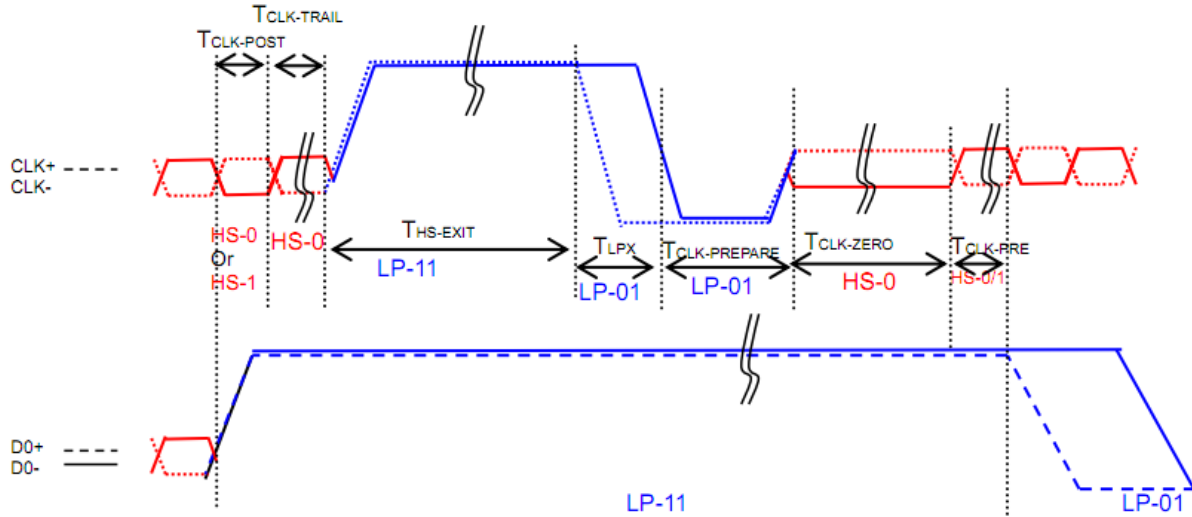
$T_{CLK\text{-}TRAIL}$
$T_{CLK\text{-}POST}$
CLK+
CLK-
HS-0
Or
HS-1
HS-0
$T_{HS\text{-}EXIT}$
LP-11
$T_{LPX}$
LP-01
$T_{CLK\text{-}PREPARE}$
LP-01
$T_{CLK\text{-}ZERO}$
HS-0
$T_{CLK\text{-}PRE}$
HS-0/1
D0+
D0-
LP-11
LP-01